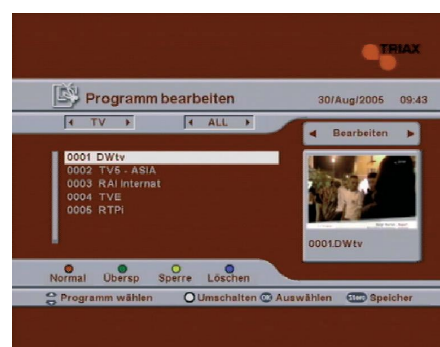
TRIAX

Programm bearbeiten 30/Aug/2005 09:43

TV ALL

Bearbeiten

0001 DWtv
0002 TV5 - ASIA
0003 RAI Internat
0004 TVE
0005 RTPi

0001.DWtv

Normal Übersp Sperre Löschen

Programm wählen Umschalten OK Auswählen Speicher